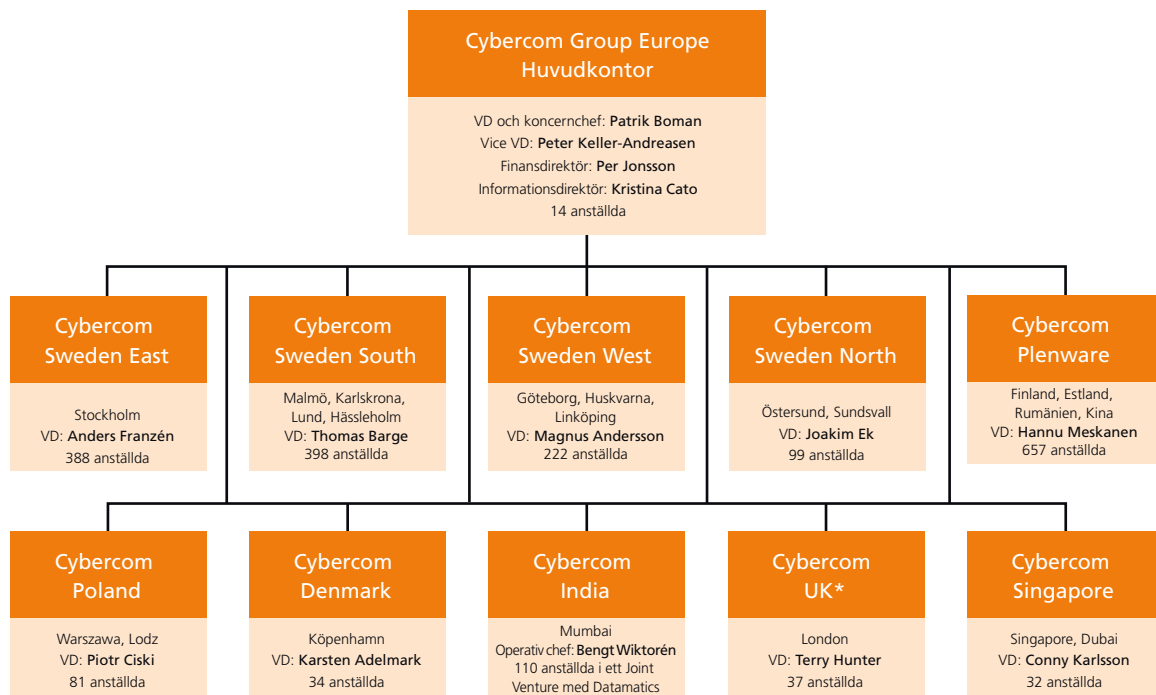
Cybercom Group Europe
Huvudkontor

VD och koncernchef: Patrik Boman
Vice VD: Peter Keller-Andreasen
Finansdirektör: Per Jonsson
Informationsdirektör: Kristina Cato
14 anställda

Cybercom
Sweden East

Stockholm
VD: Anders Franzén
388 anställda

Cybercom
Sweden South

Malmö, Karlskrona, Lund, Hässleholm
VD: Thomas Barge
398 anställda

Cybercom
Sweden West

Göteborg, Huskvarna, Linköping
VD: Magnus Andersson
222 anställda

Cybercom
Sweden North

Östersund, Sundsvall
VD: Joakim Ek
99 anställda

Cybercom
Plenware

Finland, Estland, Rumänien, Kina
VD: Hannu Meskanen
657 anställda

Cybercom
Poland

Warszawa, Lodz
VD: Piotr Ciski
81 anställda

Cybercom
Denmark

Köpenhamn
VD: Karsten Adelmark
34 anställda

Cybercom
India

Mumbai
Operativ chef: Bengt Wiktorén
110 anställda i ett Joint Venture med Datamatics

Cybercom
UK*

London
VD: Terry Hunter
37 anställda

Cybercom
Singapore

Singapore, Dubai
VD: Conny Karlsson
32 anställda